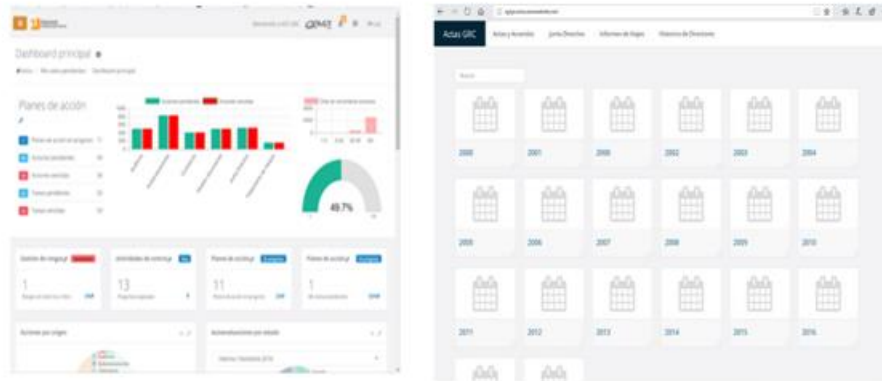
Dashboard principal

Planes de acción

49.7%

1

13

11

1

Acciones por origen

Actas GRC

Actas y Acuerdos

Junta Directiva

Informes de Viajes

Historico de Directores

2000

2001

2002

2003

2004

2005

2006

2007

2008

2009

2010

2011

2012

2013

2014

2015

2016